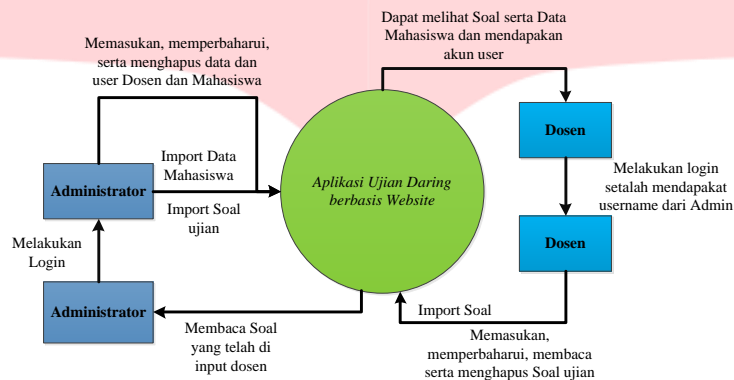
Memasukan, memperbaharui, serta menghapus data dan user Dosen dan Mahasiswa

Dapat melihat Soal serta Data Mahasiswa dan mendapakan akun user

Dosen

Import Data Mahasiswa

Administrator

Aplikasi Ujian Daring berbasis Website

Melakukan login setalah mendapakat username dari Admin

Import Soal ujian

Melakukan Login

Dosen

Import Soal

Administrator

Membaca Soal yang telah di input dosen

Memasukan, memperbaharui, membaca serta menghapus Soal ujian